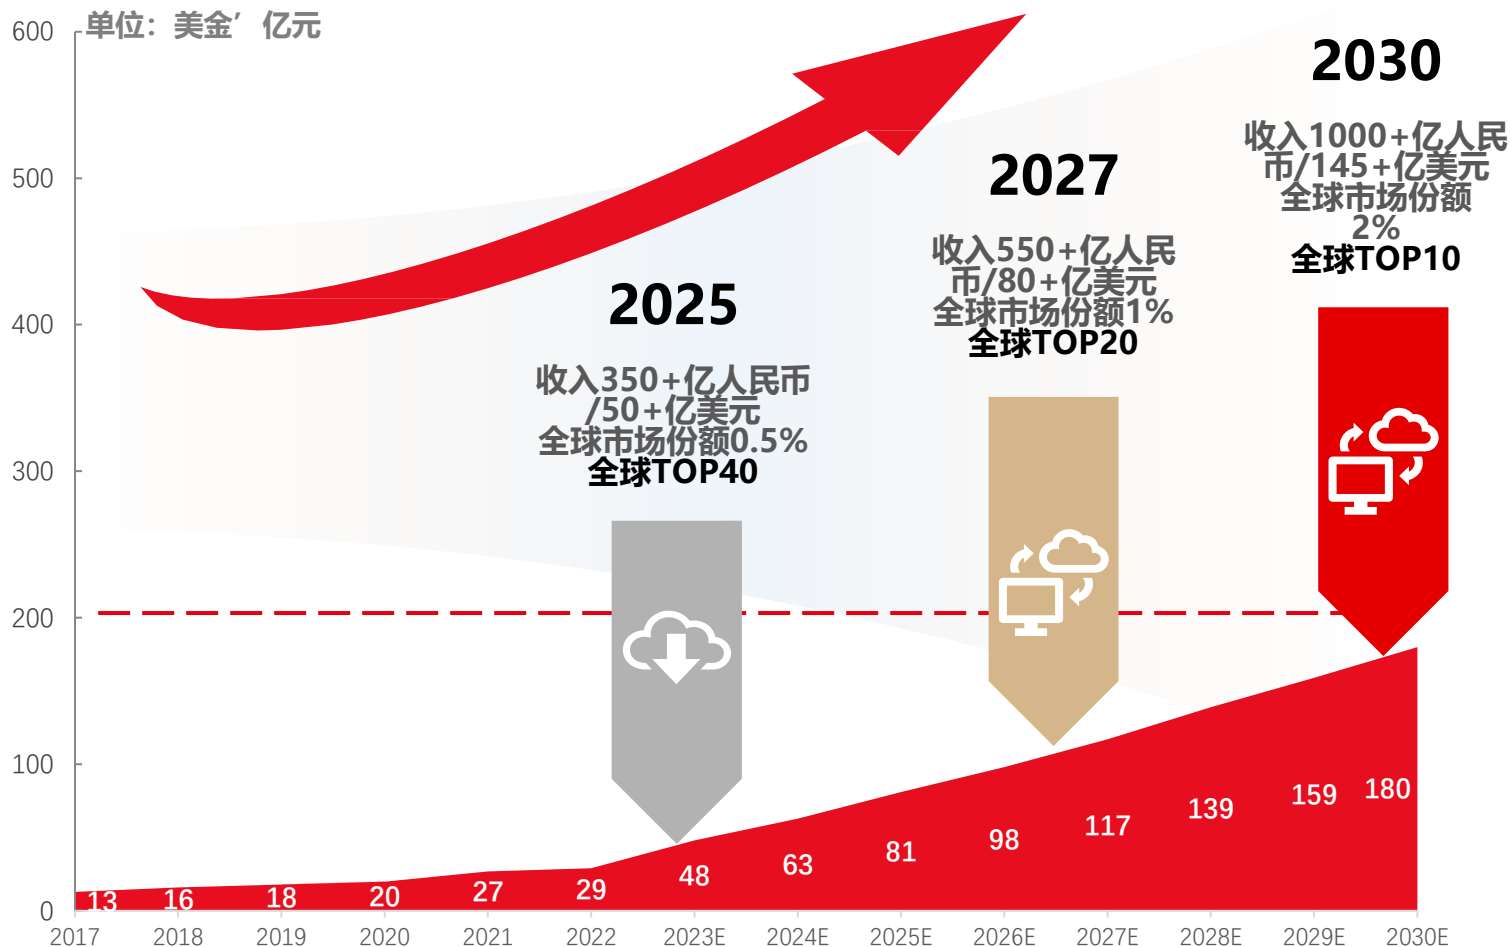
单位：美金’亿元

600
500
400
300
200
100
0

2025
收入350+亿人民币/50+亿美元
全球市场份额0.5%
全球TOP40

2027
收入550+亿人民币/80+亿美元
全球市场份额1%
全球TOP20

2030
收入1000+亿人民币/145+亿美元
全球市场份额2%
全球TOP10

13 16 18 20 27 29 48 63 81 98 117 139 159 180

2017 2018 2019 2020 2021 2022 2023E 2024E 2025E 2026E 2027E 2028E 2029E 2030E